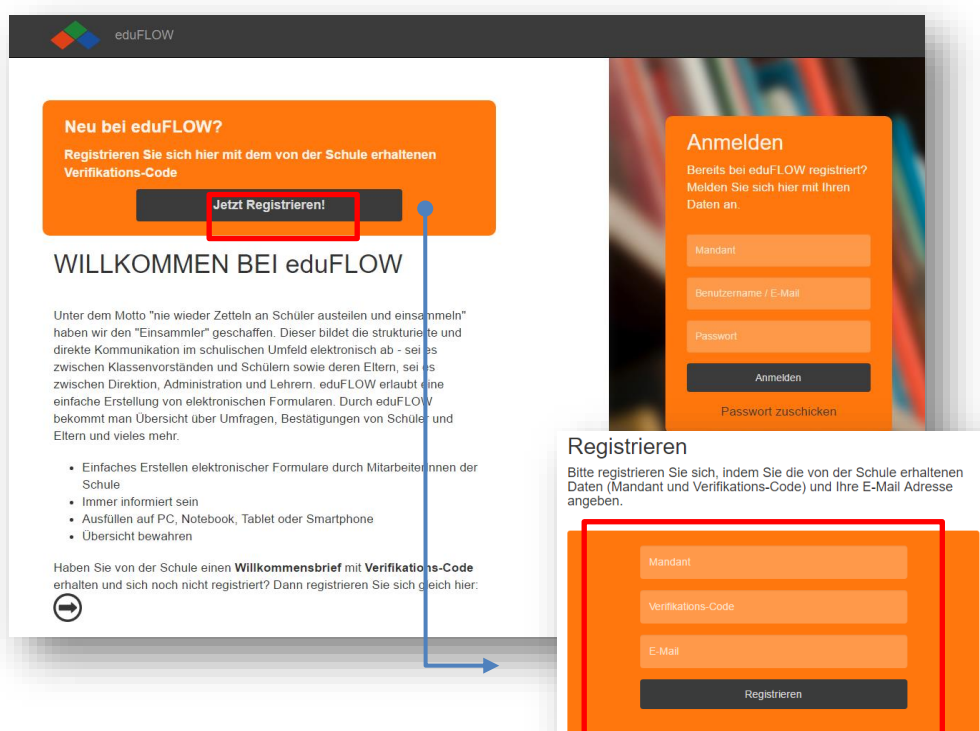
eduFLOW

Neu bei eduFLOW?

Registrieren Sie sich hier mit dem von der Schule erhaltenen Verifikations-Code

Jetzt Registrieren!

WILLKOMMEN BEI eduFLOW

Unter dem Motto "nie wieder Zetteln an Schüler austeilen und einsammeln" haben wir den "Einsammler" geschaffen. Dieser bildet die strukturierte und direkte Kommunikation im schulischen Umfeld elektronisch ab - sei es zwischen Klassenvorständen und Schülern sowie deren Eltern, sei es zwischen Direktion, Administration und Lehrern. eduFLOW erlaubt eine einfache Erstellung von elektronischen Formularen. Durch eduFLOW bekommt man Übersicht über Umfragen, Bestätigungen von Schüler und Eltern und vieles mehr.

- Einfaches Erstellen elektronischer Formulare durch MitarbeiterInnen der Schule
- Immer informiert sein
- Ausfüllen auf PC, Notebook, Tablet oder Smartphone
- Übersicht bewahren

Haben Sie von der Schule einen **Willkommensbrief** mit **Verifikations-Code** erhalten und sich noch nicht registriert? Dann registrieren Sie sich gleich hier:

Anmelden

Bereits bei eduFLOW registriert? Melden Sie sich hier mit Ihren Daten an.

Mandant

Benutzername / E-Mail

Passwort

Anmelden

Passwort zuschicken

Registrieren

Bitte registrieren Sie sich, indem Sie die von der Schule erhaltenen Daten (Mandant und Verifikations-Code) und Ihre E-Mail Adresse angeben.

Mandant

Verifikations-Code

E-Mail

Registrieren